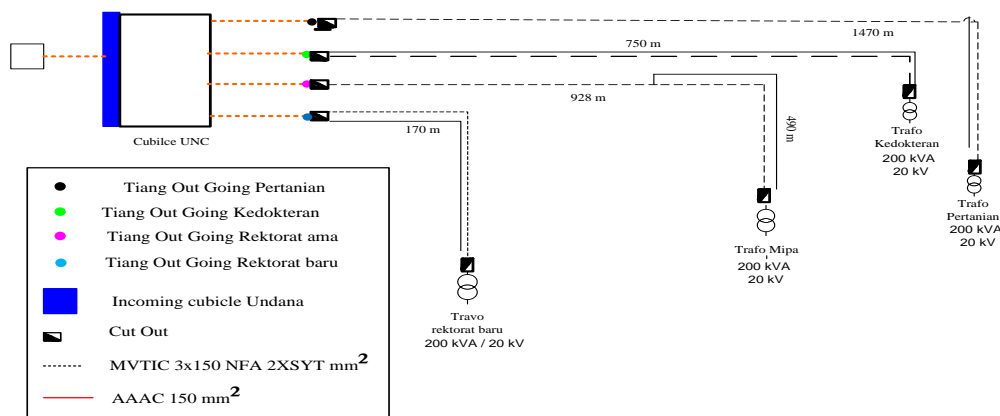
Cubilce UNC

1470 m

750 m

928 m

490 m

170 m

Trafo Kedokteran 200 kVA 20 kV

Trafo Pertanian 200 kVA 20 kV

Trafo Mipa 200 kVA 20 kV

Travo rektorat baru 200 kVA / 20 kV

Tiang Out Going Pertanian

Tiang Out Going Kedokteran

Tiang Out Going Rektorat ama

Tiang Out Going Rektorat baru

Incoming cubicle Undana

Cut Out

MVTIC 3x150 NFA 2XSYT mm$^2$

AAAC 150 mm$^2$